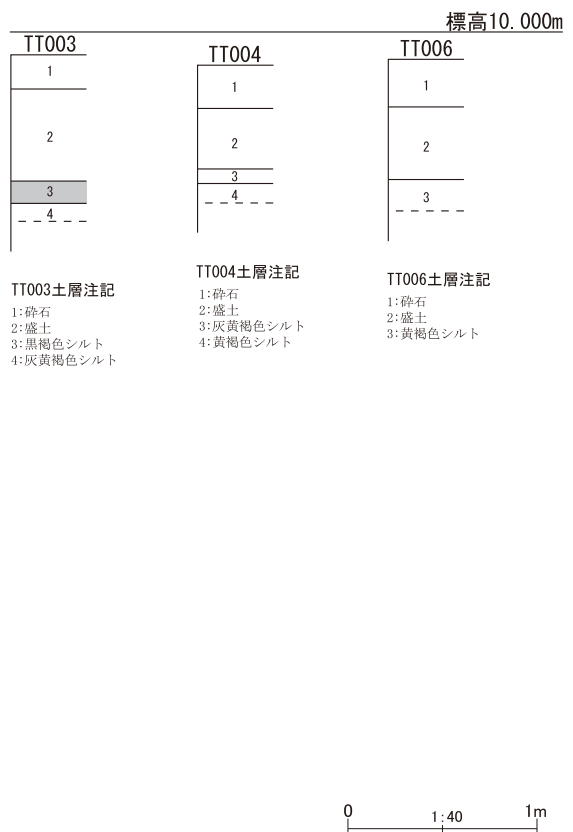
標高10.000m

TT003

1

2

3

4

TT004

1

2

3

4

TT006

1

2

3

TT003土層注記
1:砕石
2:盛土
3:黒褐色シルト
4:灰黄褐色シルト

TT004土層注記
1:砕石
2:盛土
3:灰黄褐色シルト
4:黄褐色シルト

TT006土層注記
1:砕石
2:盛土
3:黄褐色シルト

0 1:40 1m